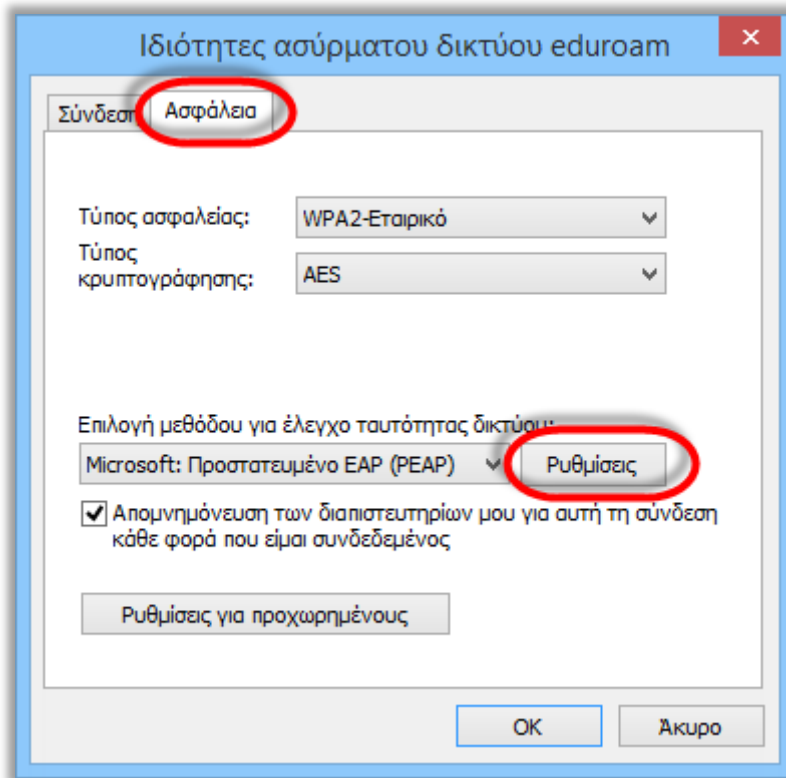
Ιδιότητες ασύρματου δικτύου eduroam

Σύνδεση

Ασφάλεια

Τύπος ασφαλείας: WPA2-Εταιρικό

Τύπος κρυπτογράφησης: AES

Επιλογή μεθόδου για έλεγχο ταυτότητας δικτύου:

Microsoft: Προστατευμένο EAP (PEAP)

Ρυθμίσεις

Απομνημόνευση των διαπιστευτηρίων μου για αυτή τη σύνδεση κάθε φορά που είμαι συνδεδεμένος

Ρυθμίσεις για προχωρημένους

OK

Άκυρο